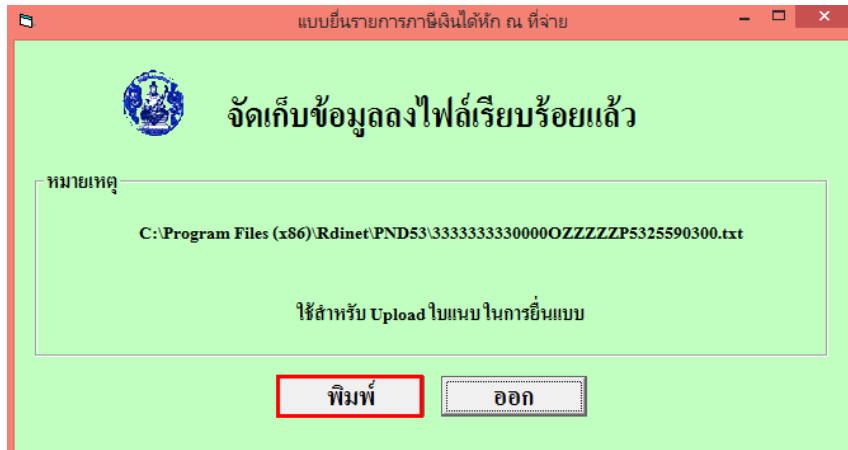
แบบยื่นรายการภาษีเงินได้หัก ณ ที่จ่าย

จัดเก็บข้อมูลลงไฟล์เรียบร้อยแล้ว

หมายเหตุ

C:\Program Files (x86)\Rdinet\PND53\3333333330000OZZZZZP5325590300.txt

ใช้สำหรับ Upload ใบแนบ ในการยื่นแบบ

พิมพ์

ออก